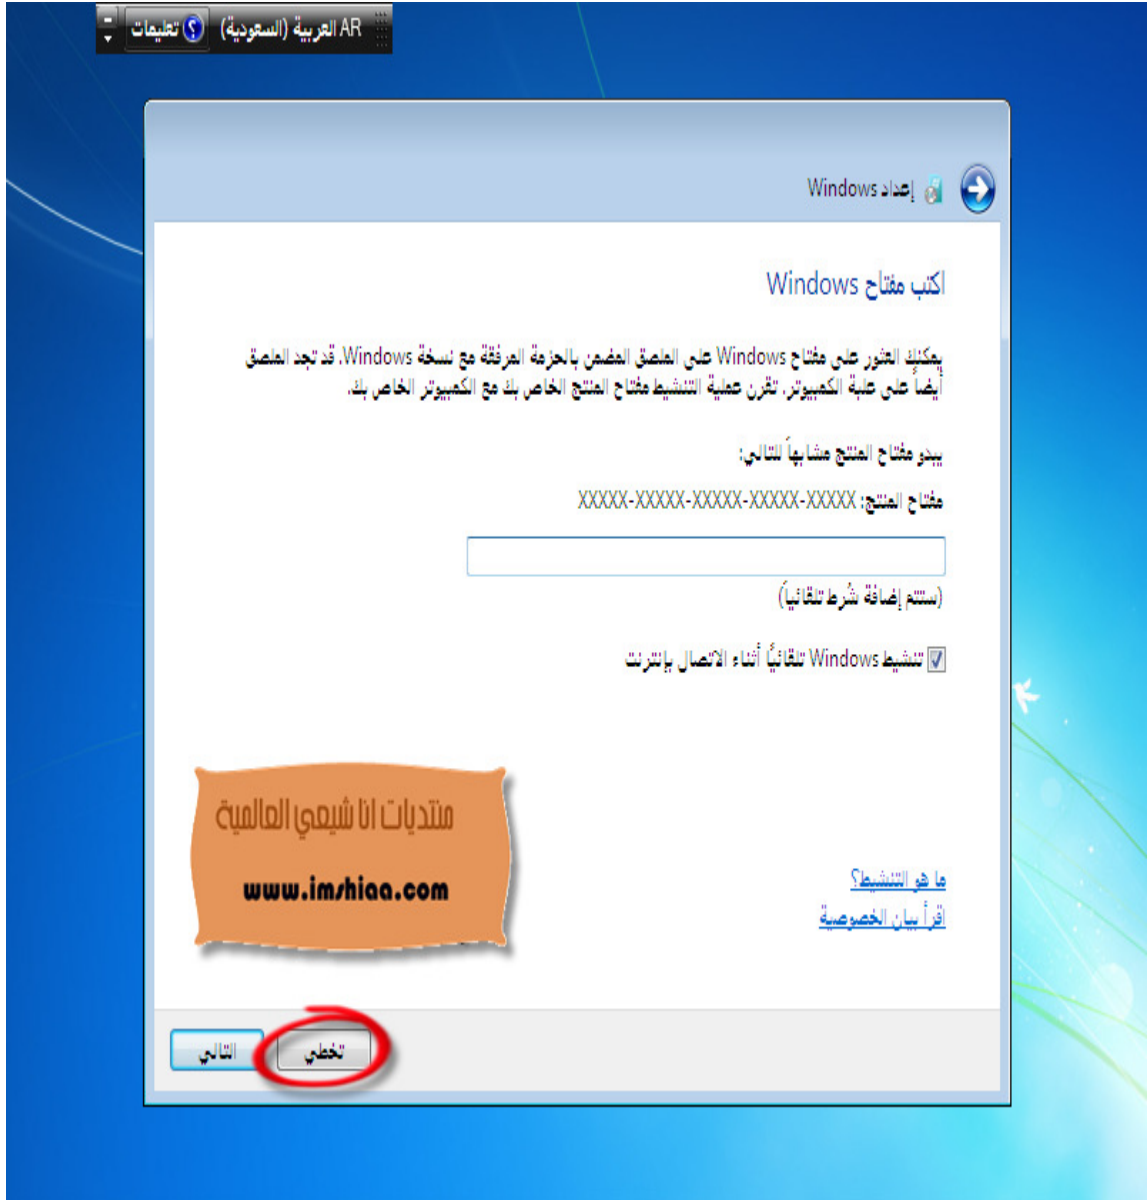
AR العربية (السعودية) تعليمات

إعداد Windows

اكتب مفتاح Windows

يمكنك العثور على مفتاح Windows على الملصق المضمن بالحزمة المرفقة مع نسخة Windows. قد تجد الملصق أيضاً على علبة الكمبيوتر. تقرن عملية التنشيط مفتاح المنتج الخاص بك مع الكمبيوتر الخاص بك.

يبدو مفتاح المنتج مشابهاً للتالي:

مفتاح المنتج: XXXXX-XXXXX-XXXXX-XXXXX-XXXXX

(ستتم إضافة شَرطة تلقائياً)

تنشيط Windows تلقائياً أثناء الاتصال بإنترنت

منتديات انا شيعي العالمية

www.imshiaa.com

ما هو التنشيط؟

اقرأ بيان الخصوصية

تخطي

التالي